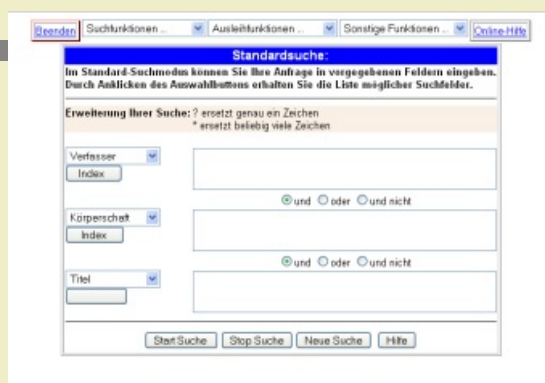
Beenden | Suchfunktionen ... | Ausleihfunktionen ... | Sonstige Funktionen ... | Online-Hilfe

Standardsuche:

Im Standard-Suchmodus können Sie Ihre Anfrage in vorgegebenen Feldern eingeben. Durch Anklicken des Auswahlbuttons erhalten Sie die Liste möglicher Suchfelder.

Erweiterung Ihrer Suche: ? ersetzt genau ein Zeichen
* ersetzt beliebig viele Zeichen

Verfasser
Index

und oder und nicht

Körperschaft
Index

und oder und nicht

Titel

Start Suche | Stop Suche | Neue Suche | Hilfe